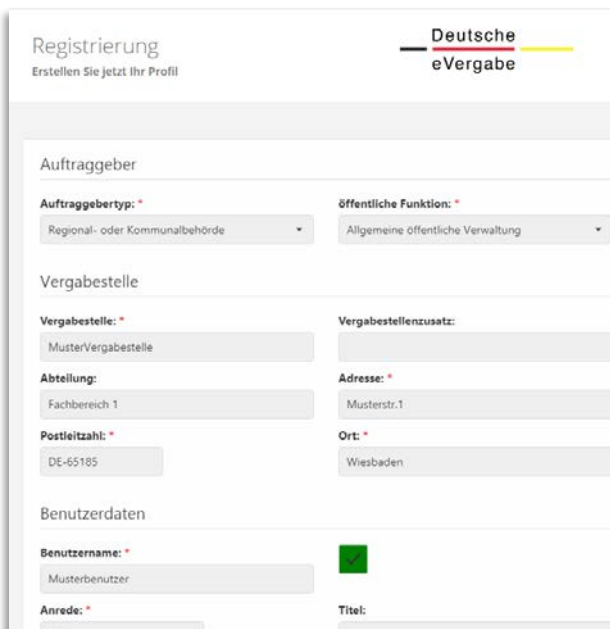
Registrierung
Erstellen Sie jetzt Ihr Profil

Deutsche
eVergabe

Auftraggeber

Auftraggebertyp: *
Regional- oder Kommunalbehörde

öffentliche Funktion: *
Allgemeine öffentliche Verwaltung

Vergabestelle

Vergabestelle: *
MusterVergabestelle

Vergabestellenzusatz:

Abteilung:
Fachbereich 1

Adresse: *
Musterstr.1

Postleitzahl: *
DE-65185

Ort: *
Wiesbaden

Benutzerdaten

Benutzername: *
Musterbenutzer

Anrede: *

Titel: